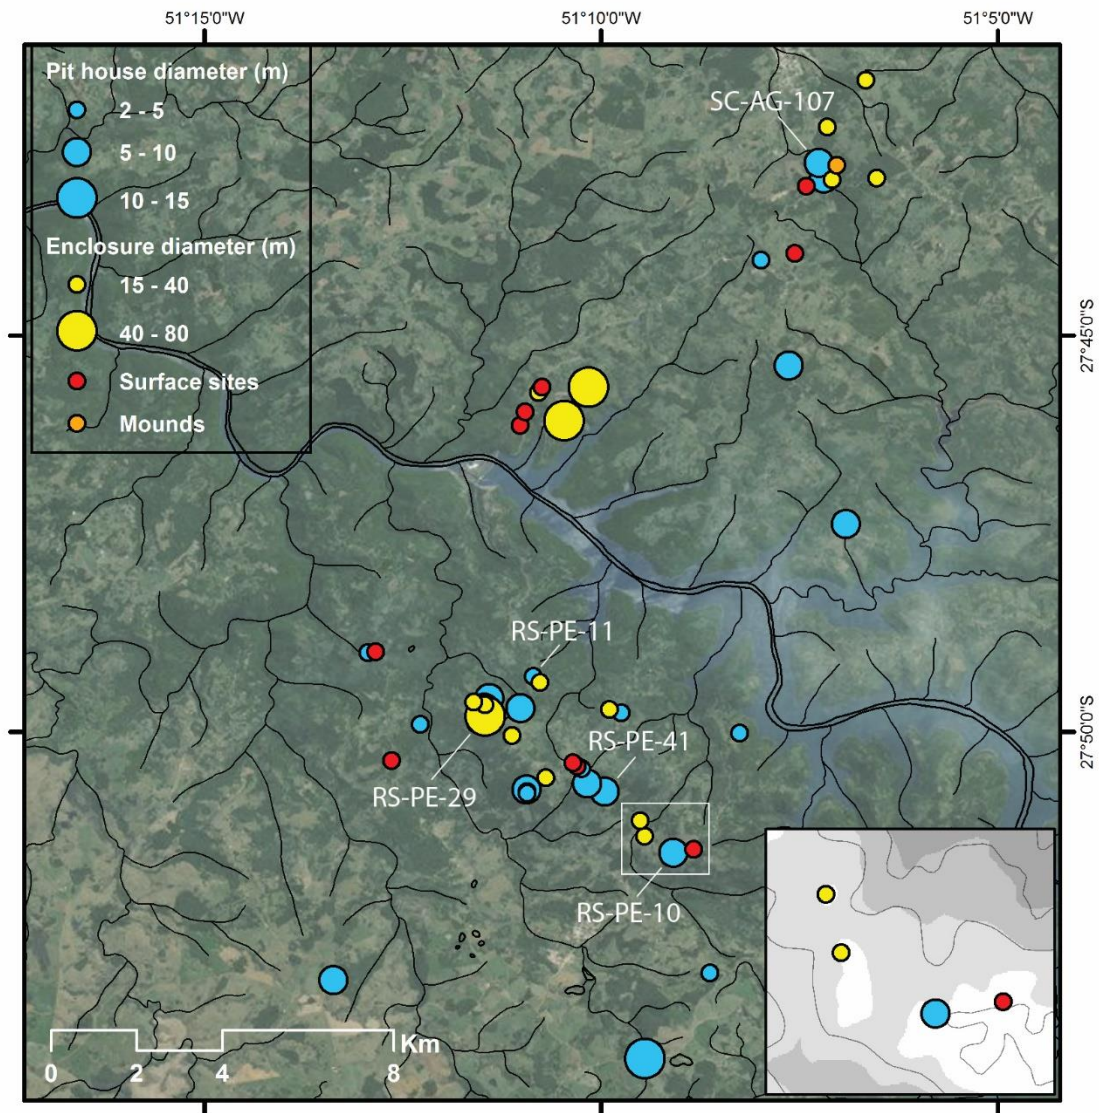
51°15'0"W
51°10'0"W
51°5'0"W

Pit house diameter (m)
2 - 5
5 - 10
10 - 15
Enclosure diameter (m)
15 - 40
40 - 80
Surface sites
Mounds

SC-AG-107

27°45'0"S

RS-PE-11
RS-PE-41
RS-PE-29
RS-PE-10

27°50'0"S

0 2 4 8 Km